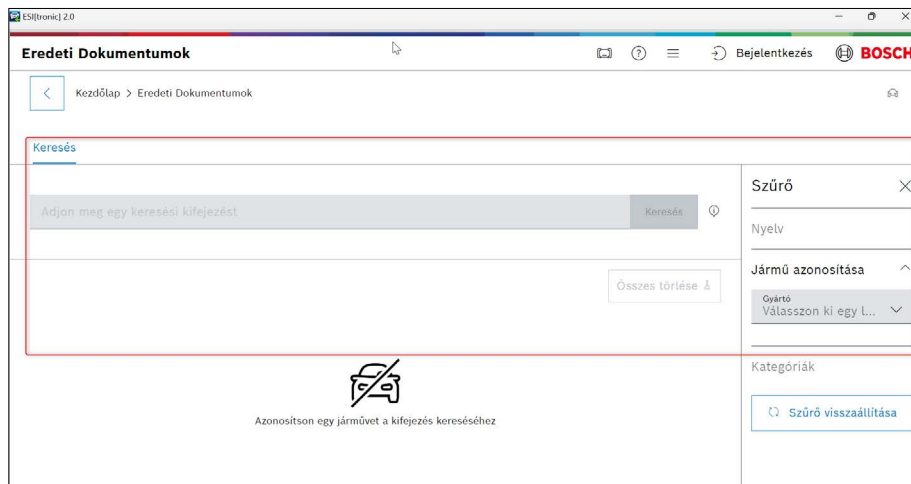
ESI[tronic] 2.0

Eredeti Dokumentumok

Bejelentkezés BOSCH

Kezdőlap > Eredeti Dokumentumok

Keresés

Adjon meg egy keresési kifejezést

Keresés

Összes törlése

Szűrő

Nyelv

Jármű azonosítása

Gyártó
Válasszon ki egy l...

Kategóriák

Szűrő visszaállítása

Azonosítson egy járművet a kifejezés kereséséhez